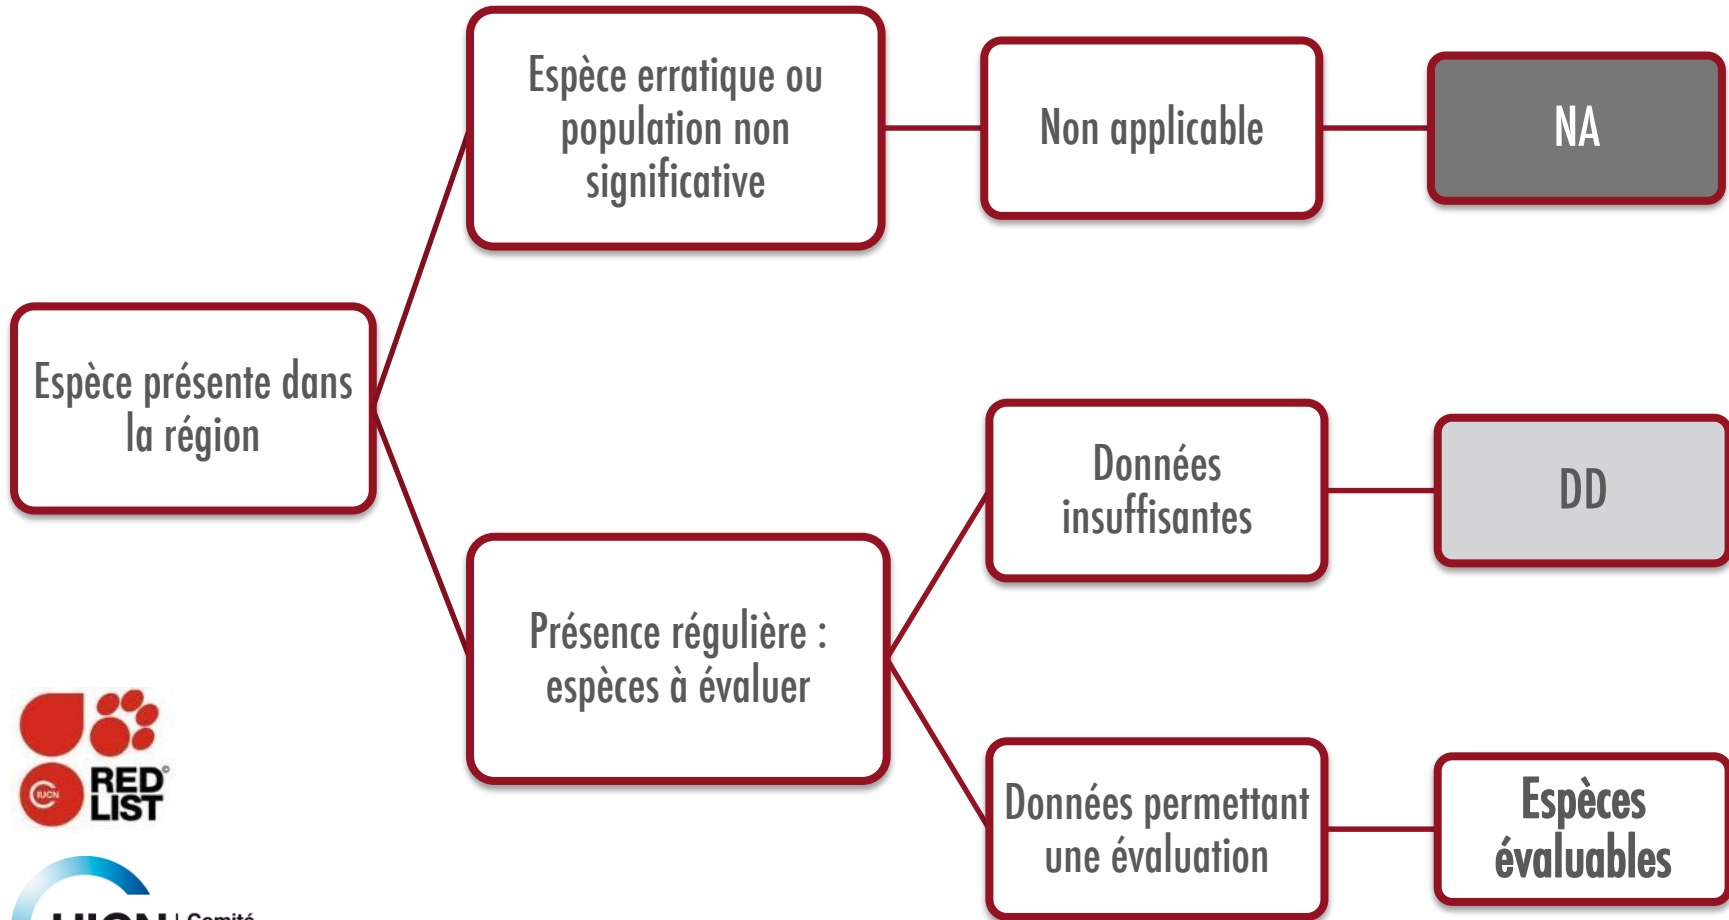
Espèce présente dans la région

Espèce erratique ou population non significative

Non applicable

NA

Présence régulière : espèces à évaluer

Données insuffisantes

DD

Données permettant une évaluation

Espèces évaluables

IUCN RED LIST

UICN | Comité